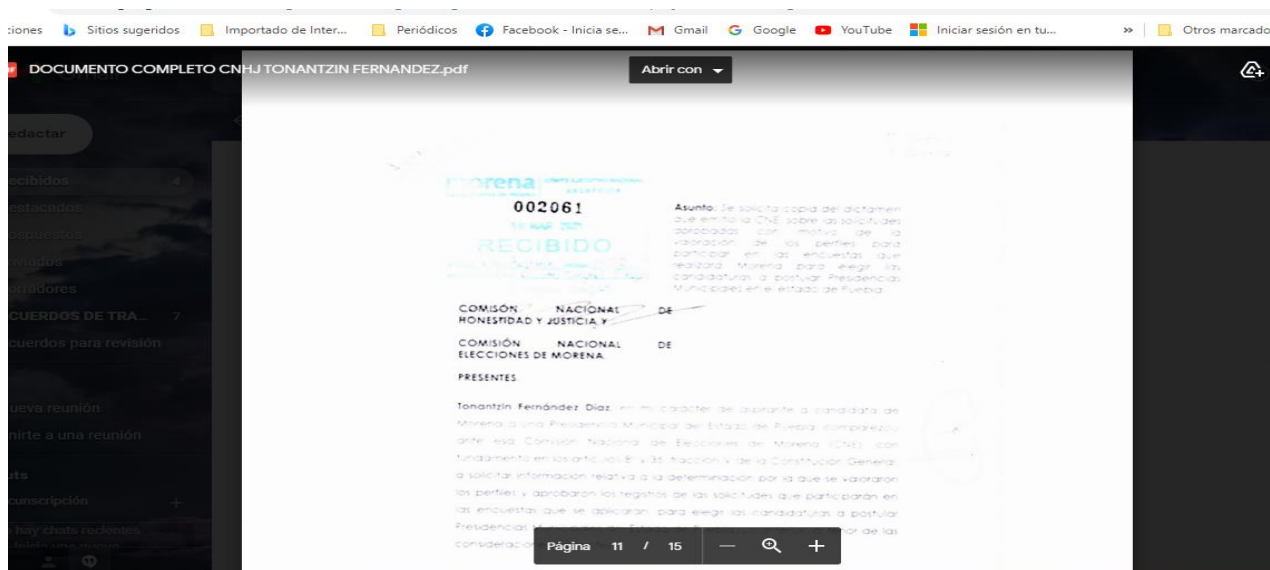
ciones Sitios sugeridos Importado de Inter... Periódicos Facebook - Inicia se... Gmail Google YouTube Iniciar sesión en tu... » Otros marcado

DOCUMENTO COMPLETO CNHJ TONANTZIN FERNANDEZ.pdf

Abrir con

edactar

ecibidos 4

estacados

ospuestos

nviados

orradores

CUERDOS DE TRA... 7

cuerdos para revisión

ueva reunión

nirte a una reunión

uts

cuscripción +

hay chats recientes

morena

002061

RECIBIDO

Asunto: Se solicita copia del dictamen que emitió la CNE sobre las solicitudes aprobadas con motivo de la valoración de los perfiles para participar en las encuestas que realizará Morena para elegir las candidaturas a postular Presidencias Municipales en el estado de Puebla.

COMISÓN NACIONAL DE HONESTIDAD Y JUSTICIA Y

COMISIÓN NACIONAL DE ELECCIONES DE MORENA.

PRESENTES

Tonantzin Fernández Díaz, en mi carácter de aspirante a candidata de Morena a una Presidencia Municipal del Estado de Puebla, comparezco ante esa Comisión Nacional de Elecciones de Morena (CNE), con fundamento en los artículos 8º y 35, fracción V de la Constitución General, a solicitar información relativa a la determinación por la que se valoraron los perfiles y aprobaron los registros de las solicitudes que participarán en las encuestas que se aplicarán para elegir las candidaturas a postular Presidencias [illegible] tenor de las consideracio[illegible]

Página 11 / 15